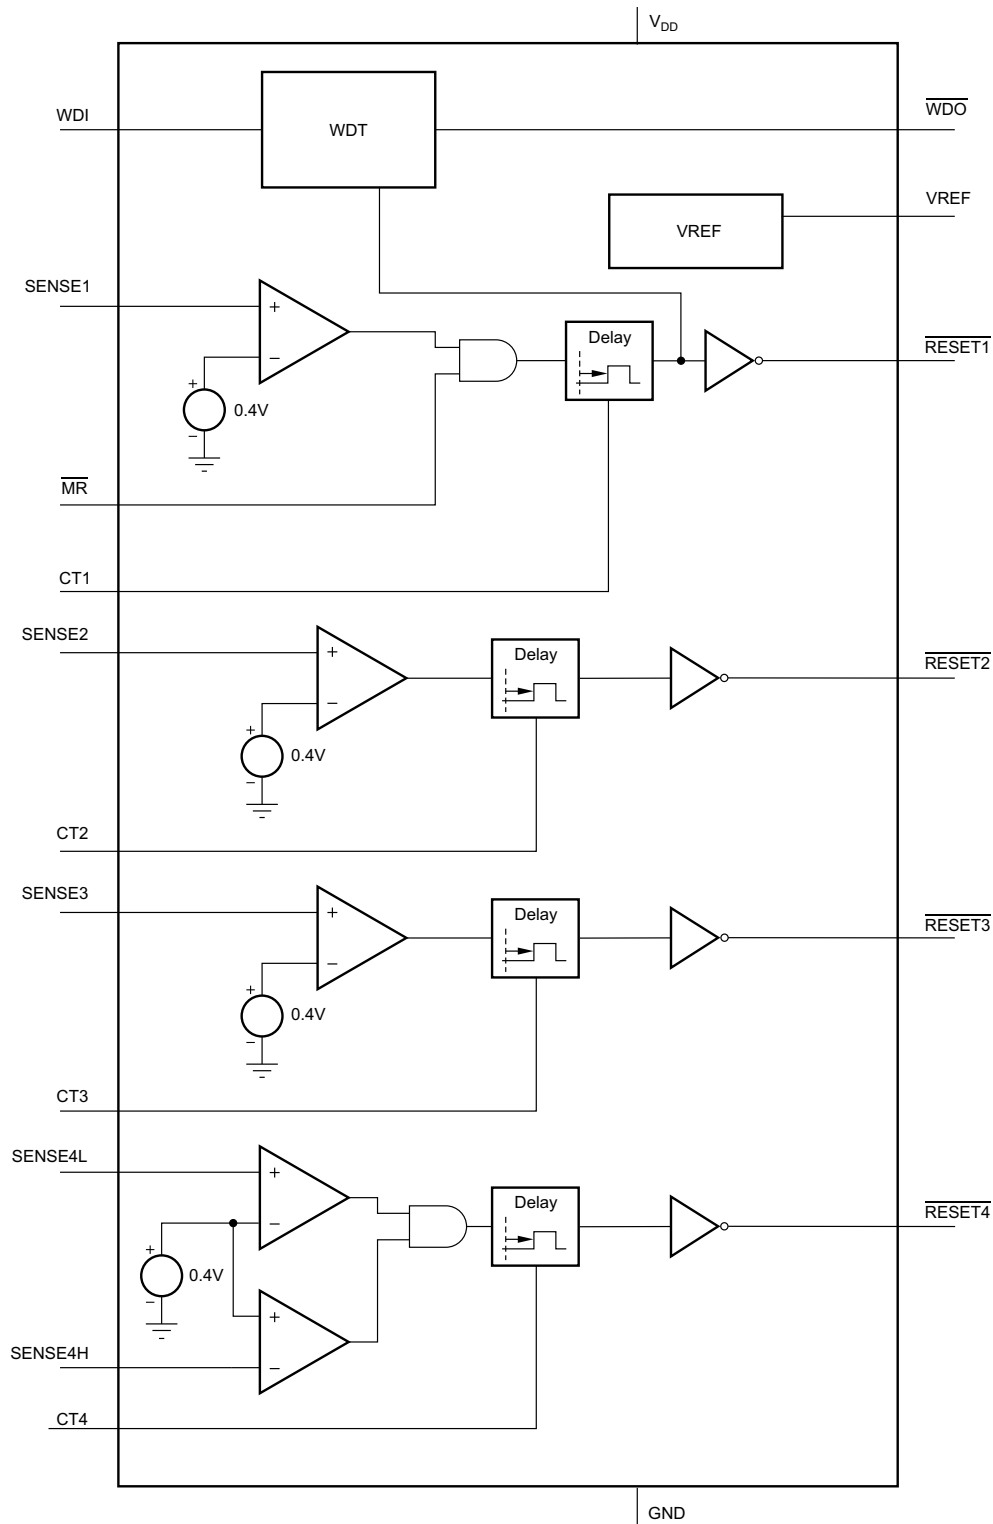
$V_{DD}$

WDI

WDT

$\overline{WDO}$

VREF

VREF

SENSE1

+

−

+

−

0.4V

Delay

$\overline{RESET1}$

$\overline{MR}$

CT1

SENSE2

+

−

+

−

0.4V

Delay

$\overline{RESET2}$

CT2

SENSE3

+

−

+

−

0.4V

Delay

$\overline{RESET3}$

CT3

SENSE4L

+

−

+

−

0.4V

Delay

$\overline{RESET4}$

+

−

SENSE4H

CT4

GND